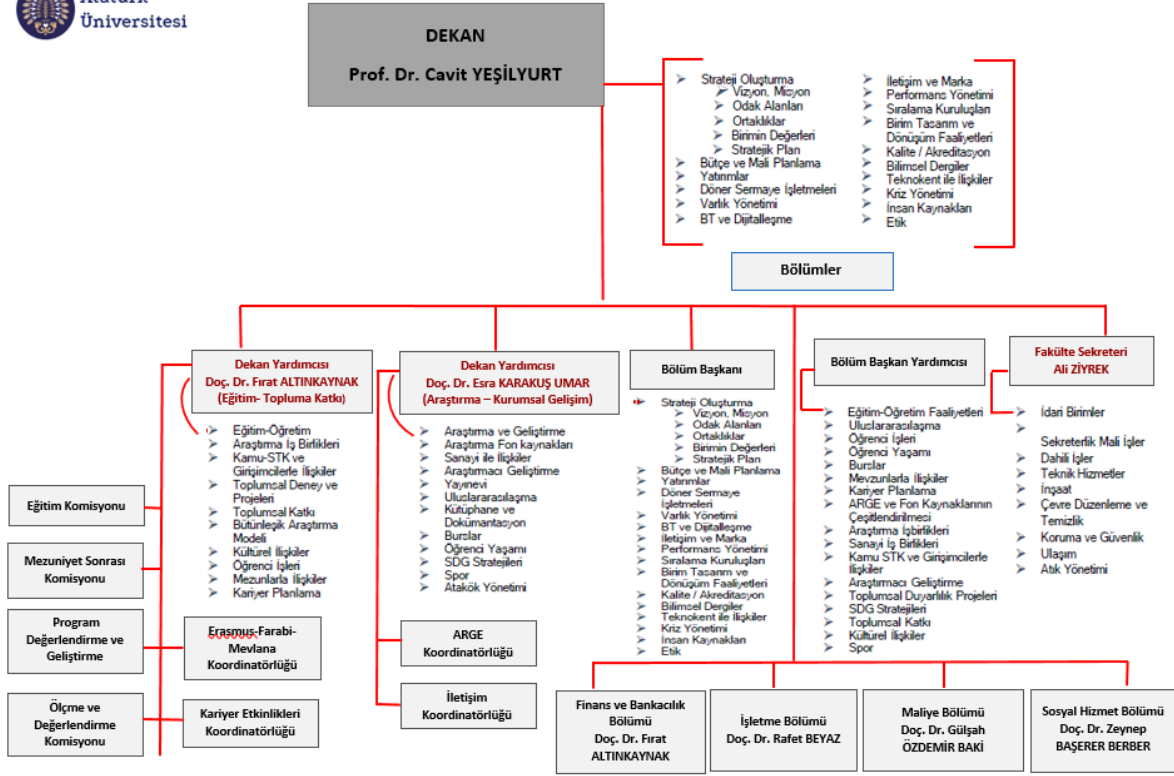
Atatürk Üniversitesi

DEKAN
Prof. Dr. Cavit YEŞİLYURT

Strateji Oluşturma
Vizyon, Misyon
Odak Alanları
Ortaklıklar
Birimin Değerleri
Stratejik Plan
Bütçe ve Mali Planlama
Yatırımlar
Döner Sermaye İşletmeleri
Varlık Yönetimi
BT ve Dijitalleşme

İletişim ve Marka
Performans Yönetimi
Sıralama Kuruluşları
Birim Tasarım ve Dönüşüm Faaliyetleri
Kalite / Akreditasyon
Bilimsel Dergiler
Teknokent ile İlişkiler
Kriz Yönetimi
İnsan Kaynakları
Etik

Bölümler

Dekan Yardımcısı
Doç. Dr. Fırat ALTINKAYNAK
(Eğitim- Topluma Katkı)

Eğitim-Öğretim
Araştırma İş Birlikleri
Kamu-STK ve Girişimcilerle İlişkiler
Toplumsal Deney ve Projeleri
Toplumsal Katkı
Bütünleşik Araştırma Modeli
Kültürel İlişkiler
Öğrenci İşleri
Mezunlarla İlişkiler
Kariyer Planlama

Dekan Yardımcısı
Doç. Dr. Esra KARAKUŞ UMAR
(Araştırma – Kurumsal Gelişim)

Araştırma ve Geliştirme
Araştırma Fon kaynakları
Sanayi ile İlişkiler
Araştırmacı Geliştirme
Yayınevi
Uluslararasılaşma
Kütüphane ve Dokümantasyon
Burslar
Öğrenci Yaşamı
SDG Stratejileri
Spor
Atakök Yönetimi

Bölüm Başkanı

Strateji Oluşturma
Vizyon, Misyon
Odak Alanları
Ortaklıklar
Birimin Değerleri
Stratejik Plan
Bütçe ve Mali Planlama
Yatırımlar
Döner Sermaye İşletmeleri
Varlık Yönetimi
BT ve Dijitalleşme
İletişim ve Marka
Performans Yönetimi
Sıralama Kuruluşları
Birim Tasarım ve Dönüşüm Faaliyetleri
Kalite / Akreditasyon
Bilimsel Dergiler
Teknokent ile İlişkiler
Kriz Yönetimi
İnsan Kaynakları
Etik

Bölüm Başkan Yardımcısı

Eğitim-Öğretim Faaliyetleri
Uluslararasılaşma
Öğrenci İşleri
Öğrenci Yaşamı
Burslar
Mezunlarla İlişkiler
Kariyer Planlama
ARGE ve Fon Kaynaklarının Çeşitlendirilmesi
Araştırma İşbirlikleri
Sanayi İş Birlikleri
Kamu STK ve Girişimcilerle İlişkiler
Araştırmacı Geliştirme
Toplumsal Duyarlılık Projeleri
SDG Stratejileri
Toplumsal Katkı
Kültürel İlişkiler
Spor

Fakülte Sekreteri
Ali ZİYREK

İdari Birimler
Sekreterlik Mali İşler
Dahili İşler
Teknik Hizmetler
İnşaat
Çevre Düzenleme ve Temizlik
Koruma ve Güvenlik
Ulaşım
Atık Yönetimi

Eğitim Komisyonu

Mezuniyet Sonrası Komisyonu

Program Değerlendirme ve Geliştirme

Ölçme ve Değerlendirme Komisyonu

Erasmus-Farabi-Mevlana Koordinatörlüğü

Kariyer Etkinlikleri Koordinatörlüğü

ARGE Koordinatörlüğü

İletişim Koordinatörlüğü

Finans ve Bankacılık Bölümü
Doç. Dr. Fırat ALTINKAYNAK

İşletme Bölümü
Doç. Dr. Rafet BEYAZ

Maliye Bölümü
Doç. Dr. Gülşah ÖZDEMİR BAKİ

Sosyal Hizmet Bölümü
Doç. Dr. Zeynep BAŞERER BERBER